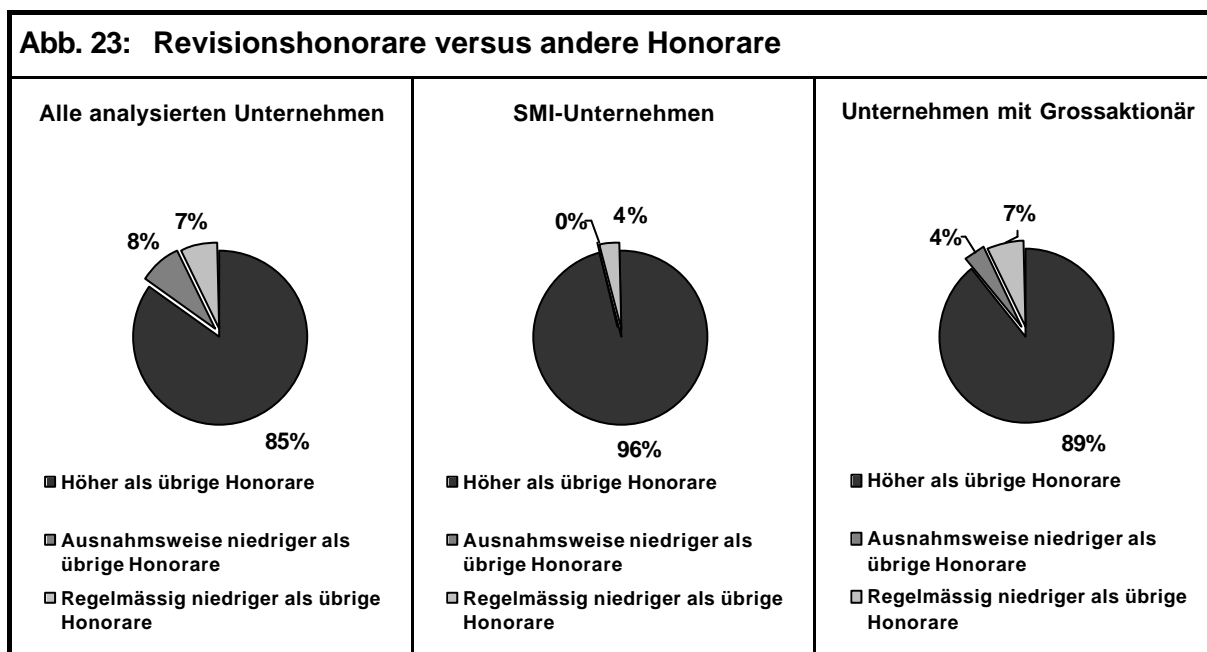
Abb. 23: Revisionshonorare versus andere Honorare

Alle analysierten Unternehmen

7%

8%

85%

Höher als übrige Honorare

Ausnahmsweise niedriger als übrige Honorare

Regelmässig niedriger als übrige Honorare

SMI-Unternehmen

0%

4%

96%

Höher als übrige Honorare

Ausnahmsweise niedriger als übrige Honorare

Regelmässig niedriger als übrige Honorare

Unternehmen mit Grossaktionär

7%

4%

89%

Höher als übrige Honorare

Ausnahmsweise niedriger als übrige Honorare

Regelmässig niedriger als übrige Honorare